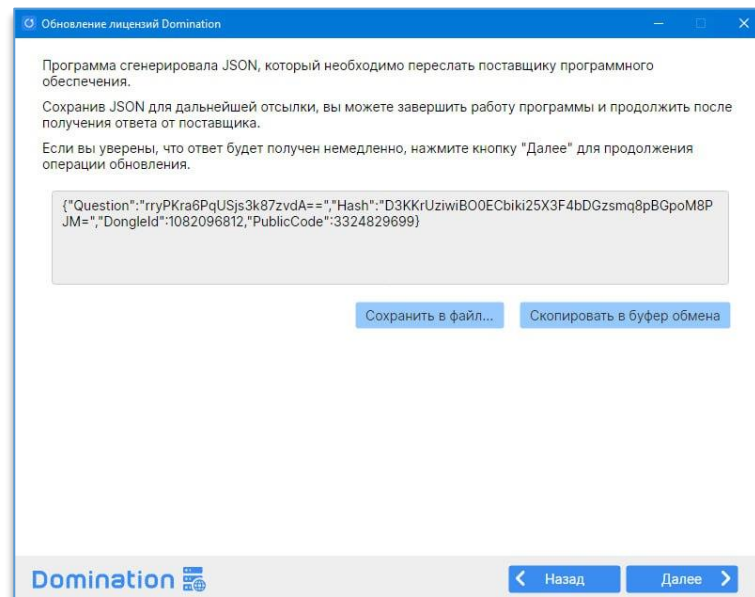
Обновление лицензий Domination

Программа сгенерировала JSON, который необходимо переслать поставщику программного обеспечения.

Сохранив JSON для дальнейшей отсылки, вы можете завершить работу программы и продолжить после получения ответа от поставщика.

Если вы уверены, что ответ будет получен немедленно, нажмите кнопку "Далее" для продолжения операции обновления.

{"Question":"rryPKra6PqUSjs3k87zvdA==","Hash":"D3KKrUziwiBO0ECbiki25X3F4bDGzsmq8pBGpoM8PJM=","DongleId":1082096812,"PublicCode":3324829699}

Сохранить в файл...

Скопировать в буфер обмена

Domination

Назад

Далее